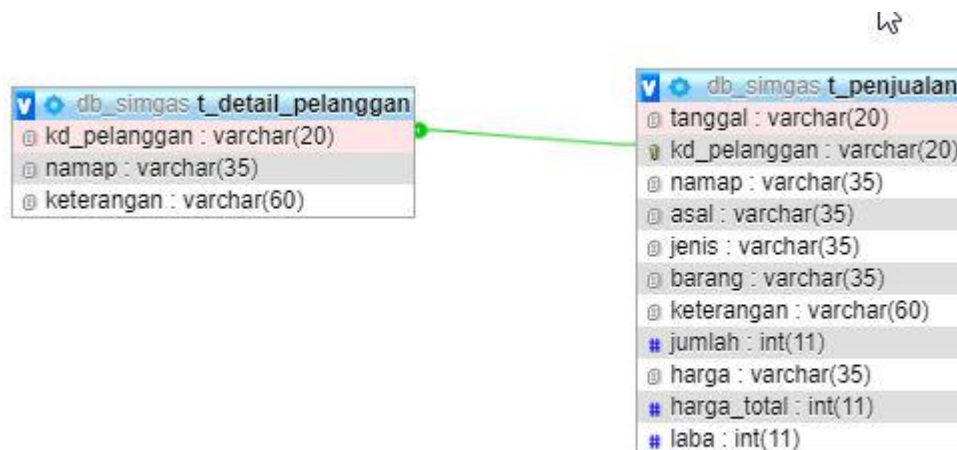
v db_simgas t_detail_pelanggan
kd_pelanggan : varchar(20)
namap : varchar(35)
keterangan : varchar(60)

v db_simgas t_penjualan
tanggal : varchar(20)
kd_pelanggan : varchar(20)
namap : varchar(35)
asal : varchar(35)
jenis : varchar(35)
barang : varchar(35)
keterangan : varchar(60)
# jumlah : int(11)
harga : varchar(35)
# harga_total : int(11)
# laba : int(11)